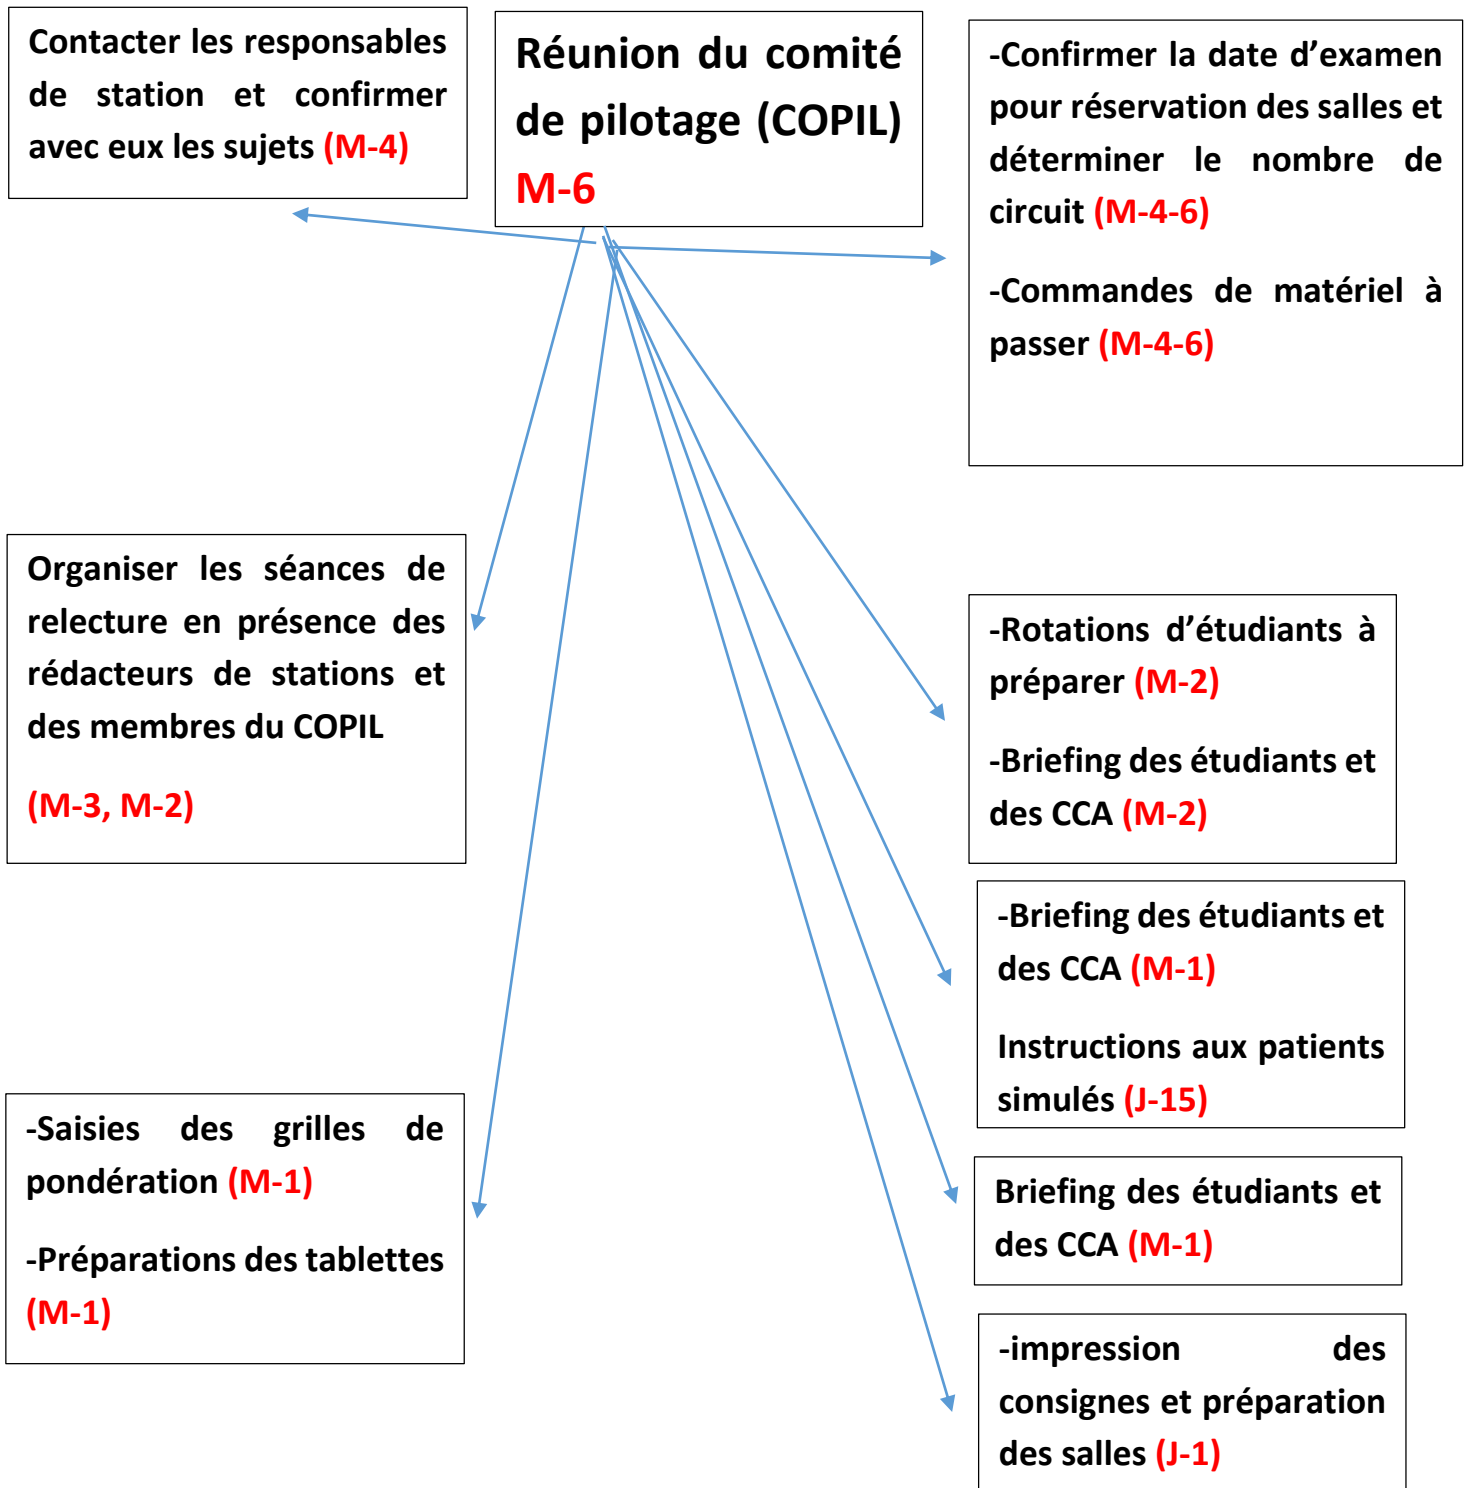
Contacter les responsables de station et confirmer avec eux les sujets (M-4)

Réunion du comité de pilotage (COPIL) M-6

-Confirmer la date d'examen pour réservation des salles et déterminer le nombre de circuit (M-4-6)

-Commandes de matériel à passer (M-4-6)

Organiser les séances de relecture en présence des rédacteurs de stations et des membres du COPIL

(M-3, M-2)

-Rotations d'étudiants à préparer (M-2)

-Briefing des étudiants et des CCA (M-2)

-Briefing des étudiants et des CCA (M-1)

Instructions aux patients simulés (J-15)

-Saisies des grilles de pondération (M-1)

-Préparations des tablettes (M-1)

Briefing des étudiants et des CCA (M-1)

-impression des consignes et préparation des salles (J-1)